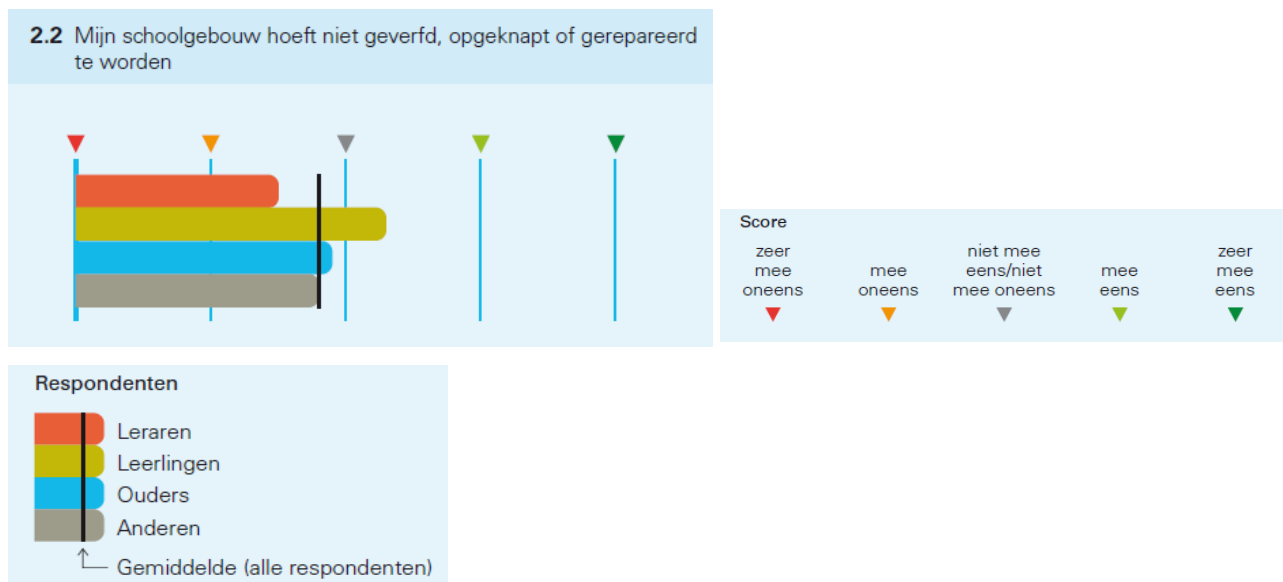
**2.2** Mijn schoolgebouw hoeft niet geverfd, opgeknapt of gerepareerd te worden

Score

zeer mee oneens

mee oneens

niet mee eens/niet mee oneens

mee eens

zeer mee eens

Respondenten

Leraren

Leerlingen

Ouders

Anderen

Gemiddelde (alle respondenten)